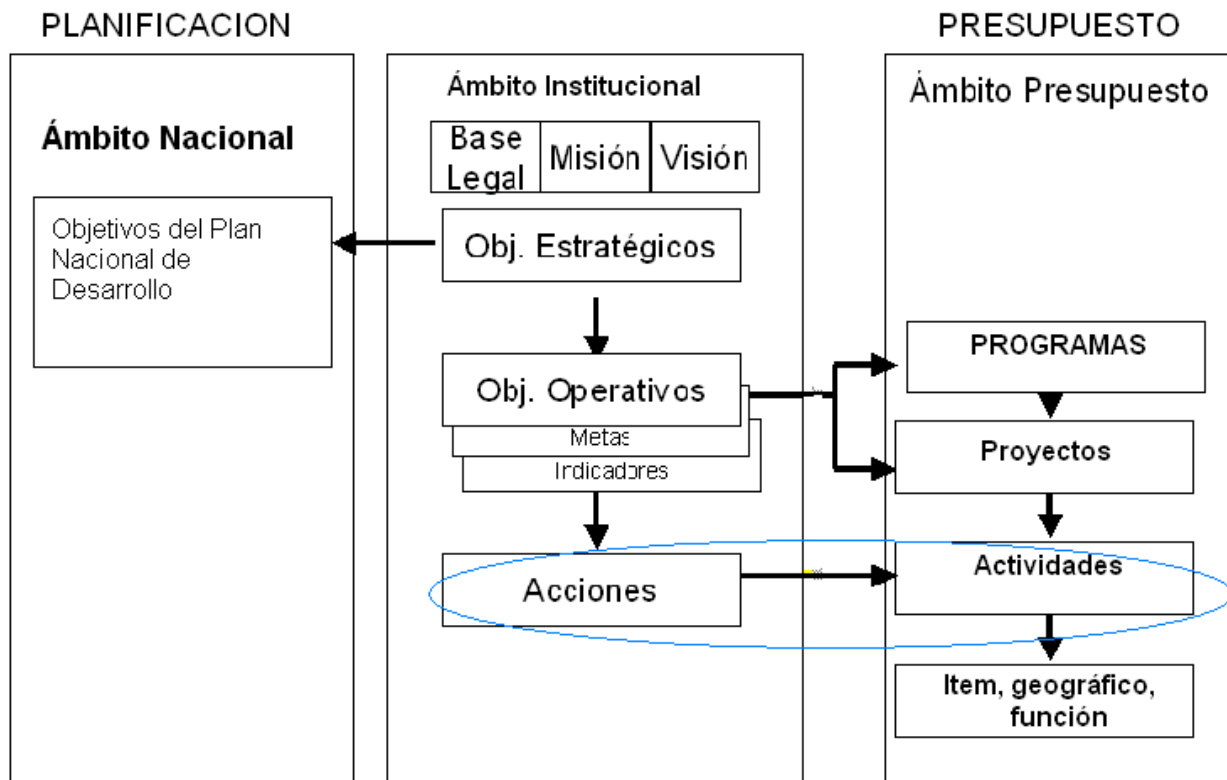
PLANIFICACION

PRESUPUESTO

Ámbito Nacional

Objetivos del Plan Nacional de Desarrollo

Ámbito Institucional

| Base Legal | Misión | Visión |
|---|---|---|

Obj. Estratégicos

Obj. Operativos

Metas

Indicadores

Acciones

Ámbito Presupuesto

PROGRAMAS

Proyectos

Actividades

Item, geográfico, función